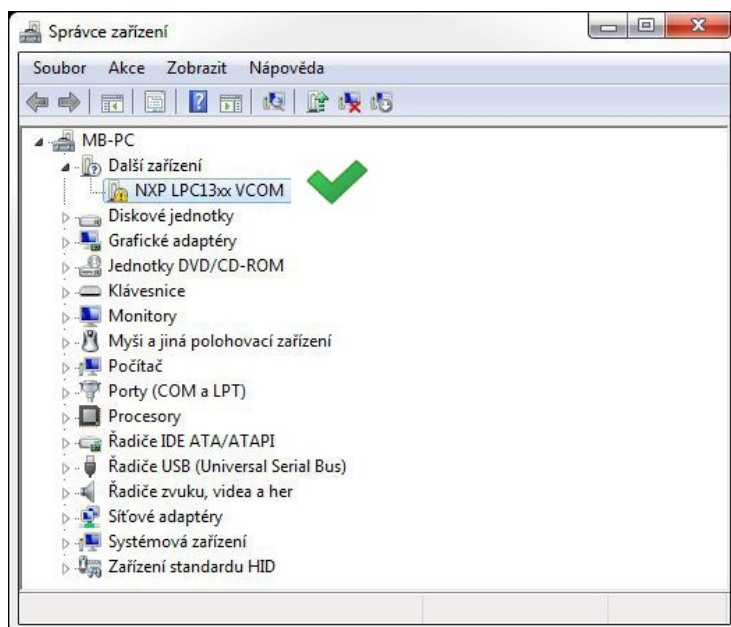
Správce zařízení

Soubor Akce Zobrazit Nápověda

MB-PC
Další zařízení
NXP LPC13xx VCOM
Diskové jednotky
Grafické adaptéry
Jednotky DVD/CD-ROM
Klávesnice
Monitory
Myši a jiná polohovací zařízení
Počítač
Porty (COM a LPT)
Procesory
Řadiče IDE ATA/ATAPI
Řadiče USB (Universal Serial Bus)
Řadiče zvuku, videa a her
Síťové adaptéry
Systémová zařízení
Zařízení standardu HID